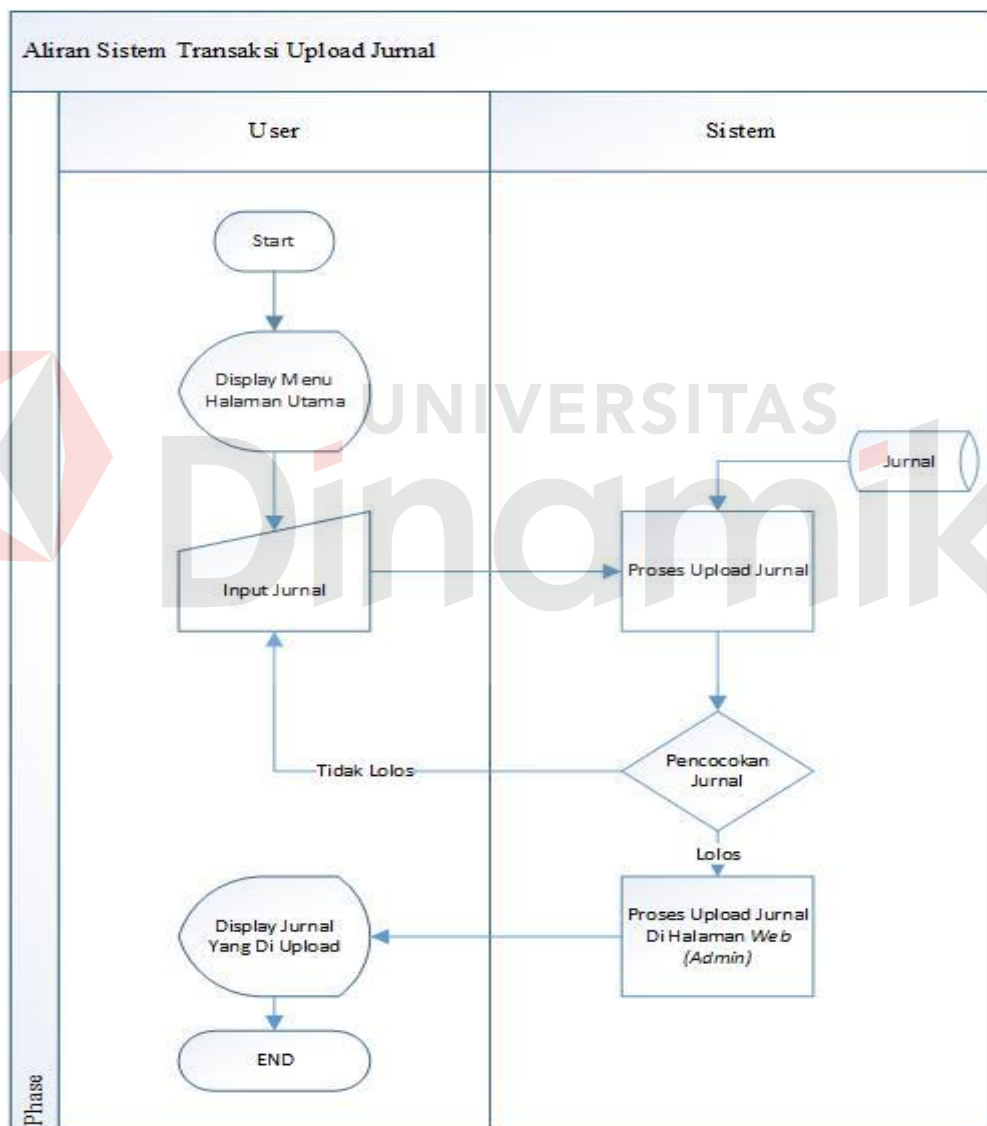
Aliran Sistem Transaksi Upload Jurnal

User

Sistem

Start

Display Menu Halaman Utama

UNIVERSITAS

Dinamika

Jurnal

Input Jurnal

Proses Upload Jurnal

Pencocokan Jurnal

Tidak Lolos

Lolos

Display Jurnal Yang Di Upload

Proses Upload Jurnal Di Halaman *Web* *(Admin)*

END

Phase